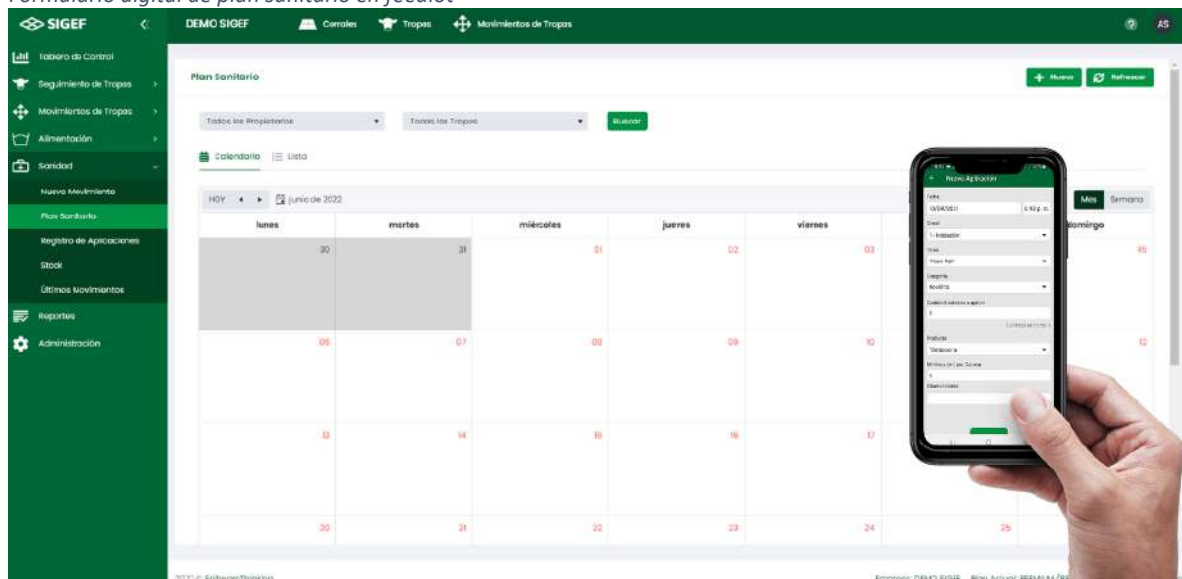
Formulario digital de plan sanitario en feedlot

SIGEF

DEMO SIGEF   Corrales   Tropas   Movimientos de Tropas

AS

Tablero de Control
Seguimiento de Tropas
Movimientos de Tropas
Alimentación
Sanidad
Nuevo Movimiento
Plan Sanitario
Registro de Aplicaciones
Stock
Últimos Movimientos
Reportes
Administración

Plan Sanitario

+ Nuevo   Refrescar

Todos los Propietarios   Todas las Tropas   Buscar

Calendario   Lista

HOY   junio de 2022   Mes   Semana

| lunes | martes | miércoles | jueves | viernes | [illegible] | domingo |
|---|---|---|---|---|---|---|
| 30 | 31 | 01 | 02 | 03 | | 05 |
| 06 | 07 | 08 | 09 | 10 | | 12 |
| 13 | 14 | 15 | 16 | 17 | | |
| 20 | 21 | 22 | 23 | 24 | 25 | |

Nueva Aplicación
Fecha
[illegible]
Corral
1 - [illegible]
Tropa
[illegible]
Categoría
Novillitos
Cantidad animales a aplicar
1
Producto
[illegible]
Mililitros por cabeza
1
Observaciones

2022 © SoftwareThinking

Empresa: DEMO SIGEF   Plan Actual: PREMIUM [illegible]